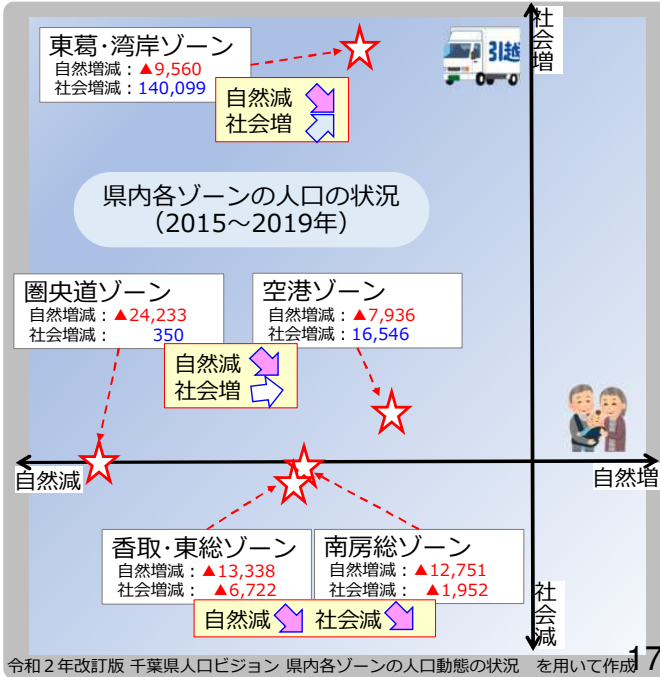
東葛·湾岸ゾーン
自然増減：▲9,560
社会増減：140,099

自然減
社会増

引越

社会増

県内各ゾーンの人口の状況
(2015～2019年)

圏央道ゾーン
自然増減：▲24,233
社会増減：350

空港ゾーン
自然増減：▲7,936
社会増減：16,546

自然減
社会増

自然減

自然増

香取·東総ゾーン
自然増減：▲13,338
社会増減：▲6,722

南房総ゾーン
自然増減：▲12,751
社会増減：▲1,952

自然減　社会減

社会減

令和２年改訂版 千葉県人口ビジョン 県内各ゾーンの人口動態の状況　を用いて作成

17